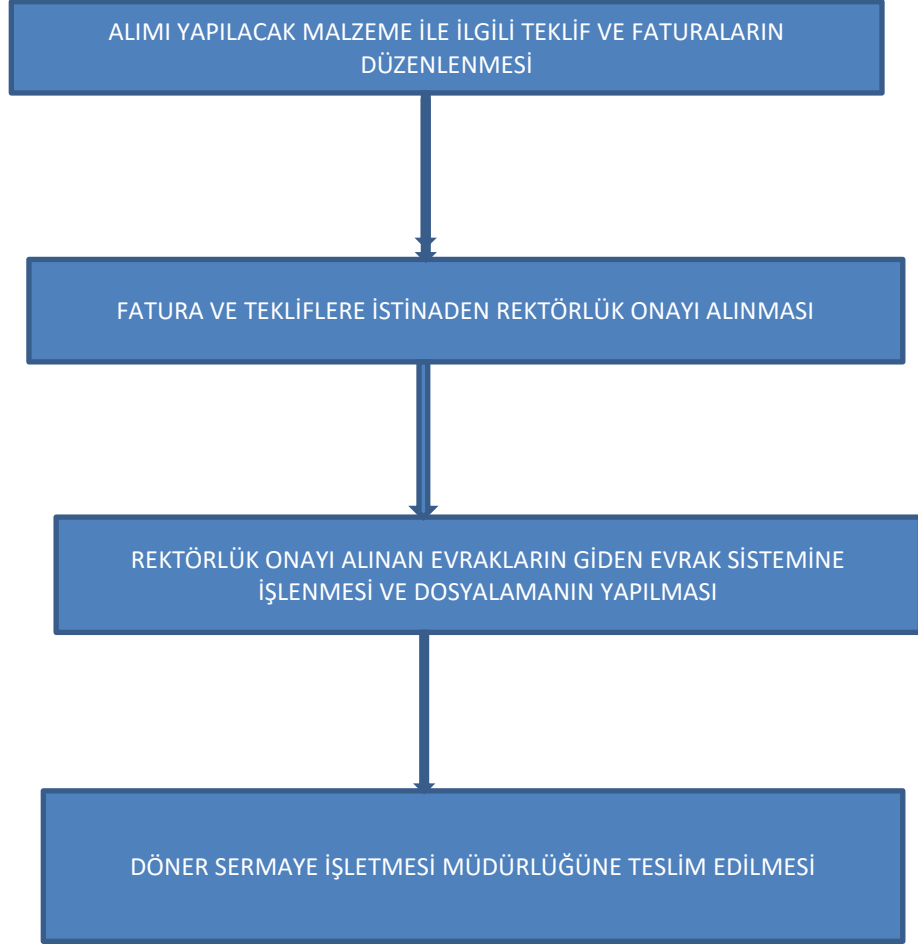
ALIMI YAPILACAK MALZEME İLE İLGİLİ TEKLİF VE FATURALARIN DÜZENLENMESİ

FATURA VE TEKLİFLERE İSTİNADEN REKTÖRLÜK ONAYI ALINMASI

REKTÖRLÜK ONAYI ALINAN EVRAKLARIN GİDEN EVRAK SİSTEMİNE İŞLENMESİ VE DOSYALAMANIN YAPILMASI

DÖNER SERMAYE İŞLETMESİ MÜDÜRLÜĞÜNE TESLİM EDİLMESİ